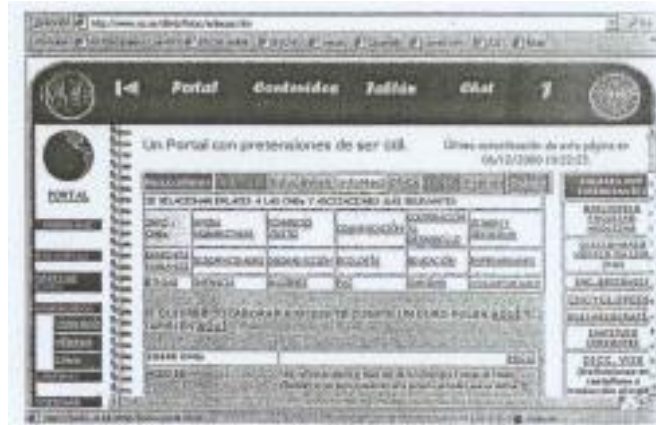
Portal Contenidos Tablón Chat ?

PORTAL

Un Portal con pretensiones de ser útil.

Última actualización de esta página en 06/12/2000 19:22:23

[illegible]

SE RELACIONAN ENLACES A LAS ONGs Y ASOCIACIONES MÁS RELEVANTES

| ONGs | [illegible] | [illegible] | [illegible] | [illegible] | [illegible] |
|---|---|---|---|---|---|
| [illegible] | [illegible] | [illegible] | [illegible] | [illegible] | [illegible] |
| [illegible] | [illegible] | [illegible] | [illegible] | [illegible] | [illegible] |

SI QUIERE COLABORAR A TRAVÉS DE CORREO ELECTRÓNICO PULSE AQUÍ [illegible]

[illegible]

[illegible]